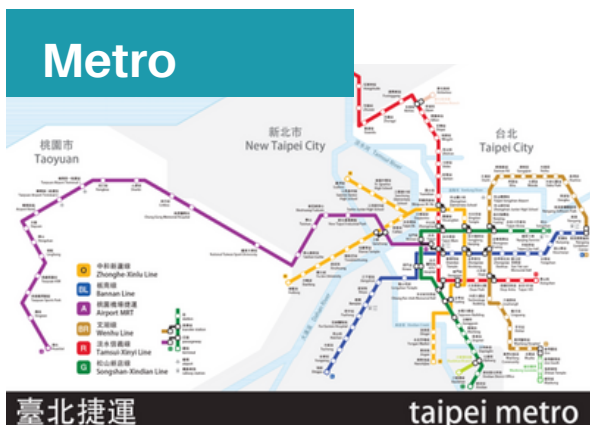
Metro

桃園市
Taoyuan

新北市
New Taipei City

台北
Taipei City

O 中和新蘆線
Zhonghe-Xinlu Line
BL 板南線
Bannan Line
A 桃園機場捷運
Airport MRT
BR 文湖線
Wenhu Line
R 淡水信義線
Tamsui-Xinyi Line
G 松山新店線
Songshan-Xindian Line

臺北捷運
taipei metro